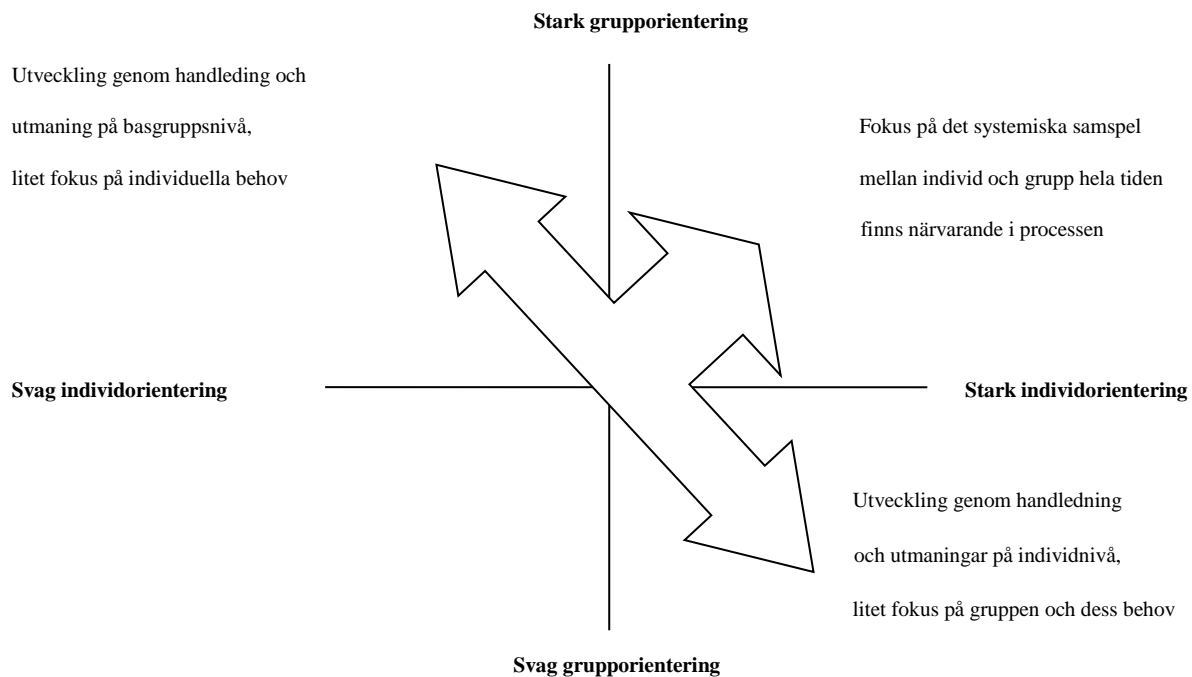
Stark grupporientering

Utveckling genom handleding och utmaning på basgruppsnivå, litet fokus på individuella behov

Fokus på det systemiska samspel mellan individ och grupp hela tiden finns närvarande i processen

Svag individorientering

Stark individorientering

Utveckling genom handledning och utmaningar på individnivå, litet fokus på gruppen och dess behov

Svag grupporientering